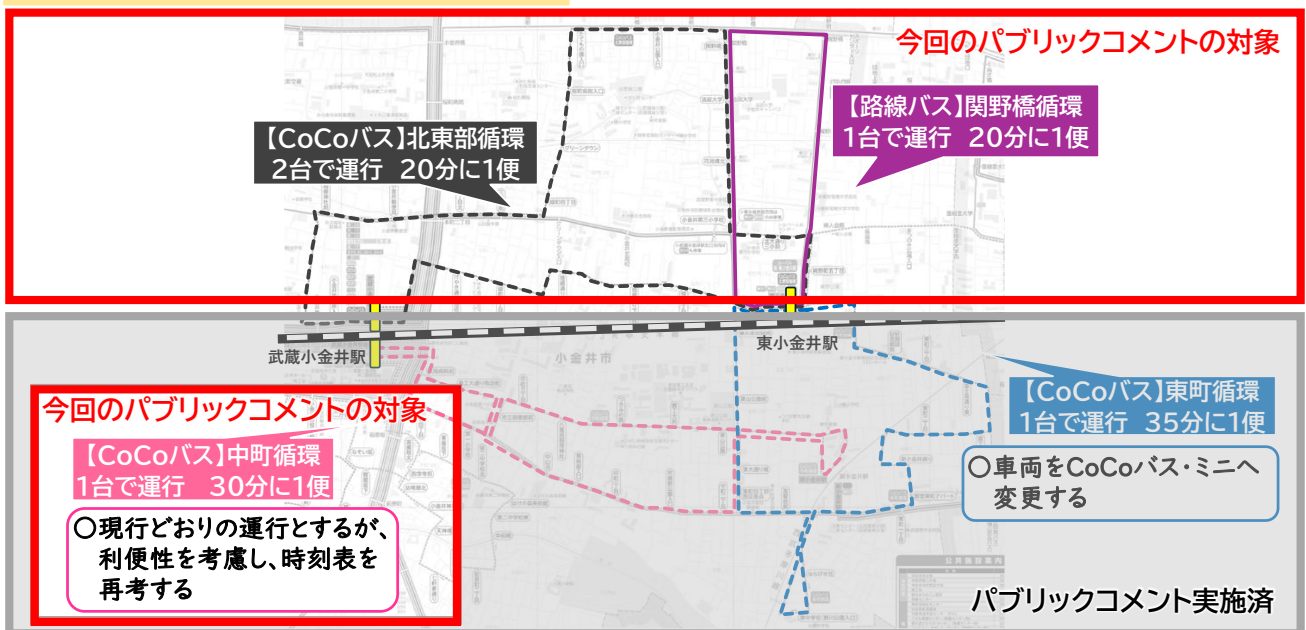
今回のパブリックコメントの対象

【路線バス】関野橋循環
1台で運行　20分に1便

【CoCoバス】北東部循環
2台で運行　20分に1便

武蔵小金井駅

東小金井駅

小金井市

今回のパブリックコメントの対象

【CoCoバス】中町循環
1台で運行　30分に1便

〇現行どおりの運行とするが、利便性を考慮し、時刻表を再考する

【CoCoバス】東町循環
1台で運行　35分に1便

〇車両をCoCoバス・ミニへ変更する

パブリックコメント実施済